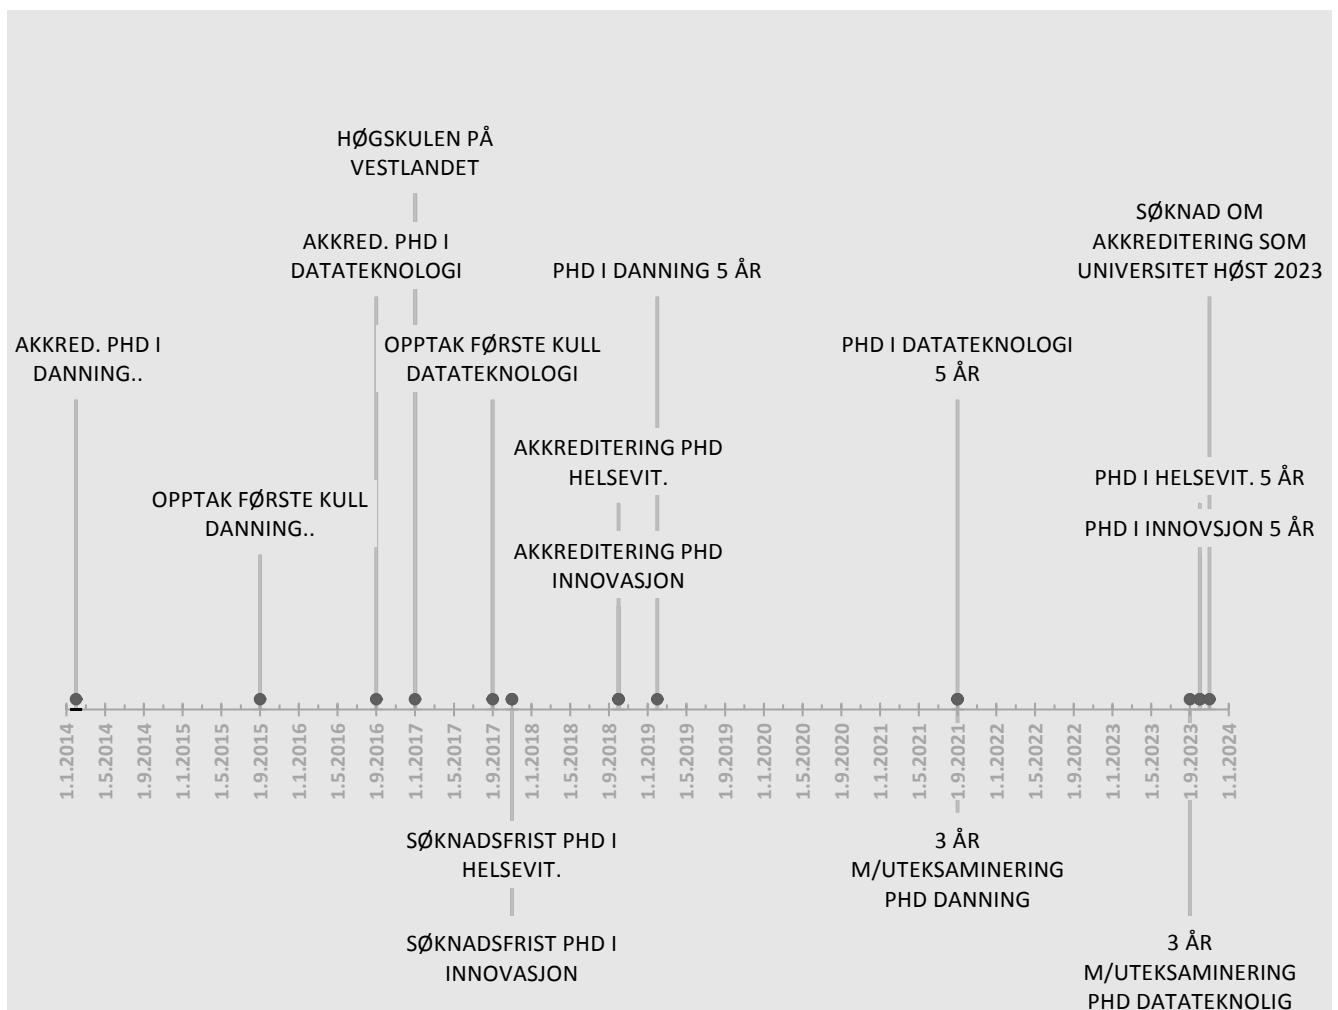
HØGSKULEN PÅ VESTLANDET

AKKRED. PHD I DATATEKNOLOGI

PHD I DANNING 5 ÅR

SØKNAD OM AKKREDITERING SOM UNIVERSITET HØST 2023

AKKRED. PHD I DANNING..

OPPTAK FØRSTE KULL DATATEKNOLOGI

PHD I DATATEKNOLOGI 5 ÅR

AKKREDITERING PHD HELSEVIT.

PHD I HELSEVIT. 5 ÅR

OPPTAK FØRSTE KULL DANNING..

PHD I INNOVSJON 5 ÅR

AKKREDITERING PHD INNOVASJON

1.1.2014 1.5.2014 1.9.2014 1.1.2015 1.5.2015 1.9.2015 1.1.2016 1.5.2016 1.9.2016 1.1.2017 1.5.2017 1.9.2017 1.1.2018 1.5.2018 1.9.2018 1.1.2019 1.5.2019 1.9.2019 1.1.2020 1.5.2020 1.9.2020 1.1.2021 1.5.2021 1.9.2021 1.1.2022 1.5.2022 1.9.2022 1.1.2023 1.5.2023 1.9.2023 1.1.2024

SØKNADSFRIST PHD I HELSEVIT.

3 ÅR M/UTEKSAMINERING PHD DANNING

SØKNADSFRIST PHD I INNOVASJON

3 ÅR M/UTEKSAMINERING PHD DATATEKNOLIG